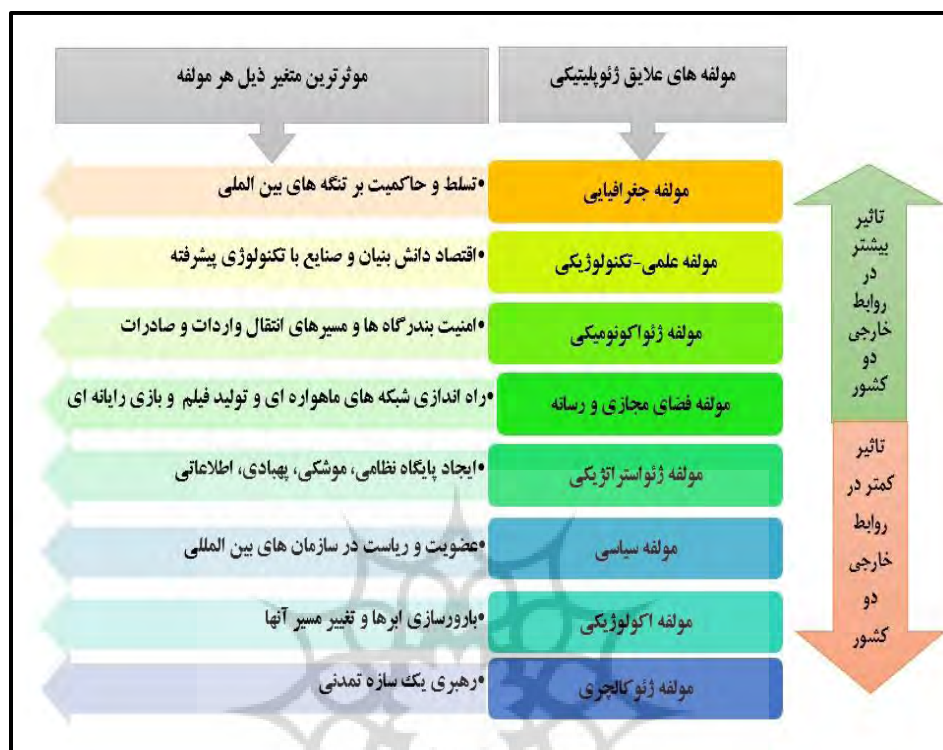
مولفه های علایق ژئوپلیتیکی

موثرترین متغیر ذیل هر مولفه

تاثیر بیشتر در روابط خارجی دو کشور

تاثیر کمتر در روابط خارجی دو کشور

مولفه جغرافیایی
•تسلط و حاکمیت بر تنگه های بین المللی

مولفه علمی-تکنولوژیکی
•اقتصاد دانش بنیان و صنایع با تکنولوژی پیشرفته

مولفه ژئواکونومیکی
•امنیت بندرگاه ها و مسیرهای انتقال واردات و صادرات

مولفه فضای مجازی و رسانه
•راه اندازی شبکه های ماهواره ای و تولید فیلم و بازی رایانه ای

مولفه ژئواستراتژیکی
•ایجاد پایگاه نظامی، موشکی، پهپادی، اطلاعاتی

مولفه سیاسی
•عضویت و ریاست در سازمان های بین المللی

مولفه اکولوژیکی
•بارورسازی ابرها و تغییر مسیر آنها

مولفه ژئوکالچری
•رهبری یک سازه تمدنی